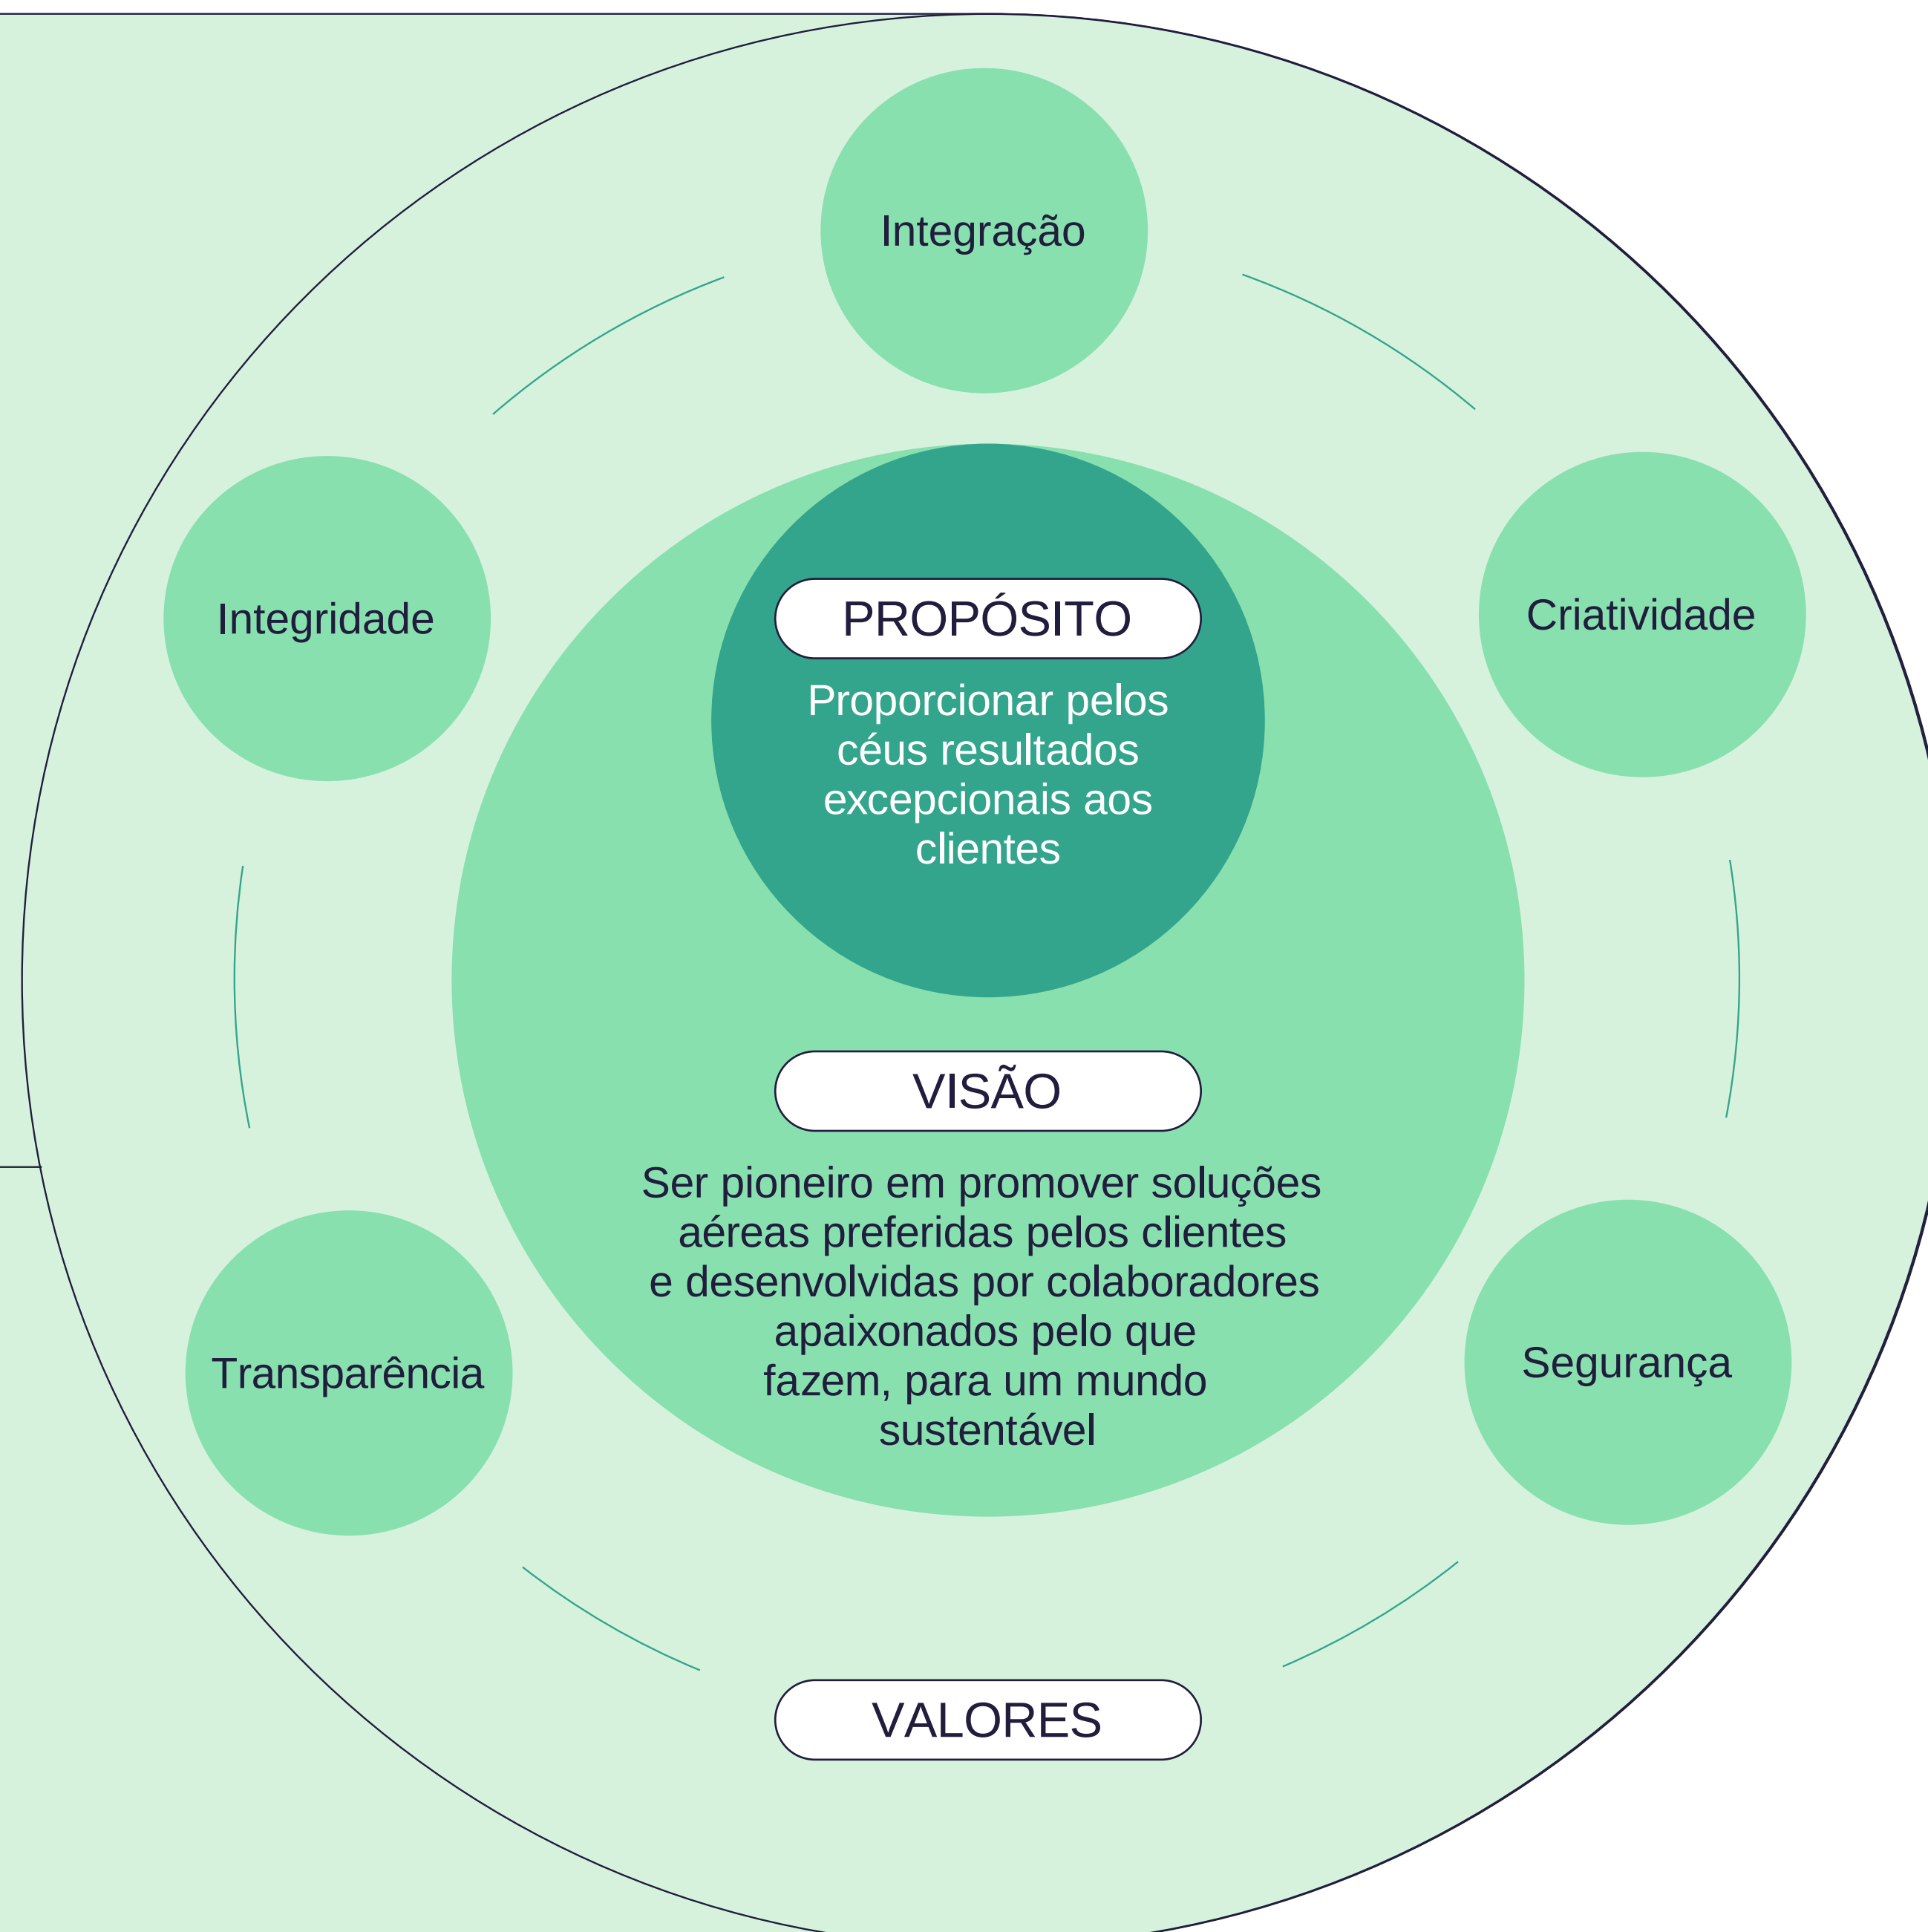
Integração

Integridade

Criatividade

PROPÓSITO

Proporcionar pelos céus resultados excepcionais aos clientes

VISÃO

Ser pioneiro em promover soluções aéreas preferidas pelos clientes e desenvolvidas por colaboradores apaixonados pelo que fazem, para um mundo sustentável

Transparência

Segurança

VALORES